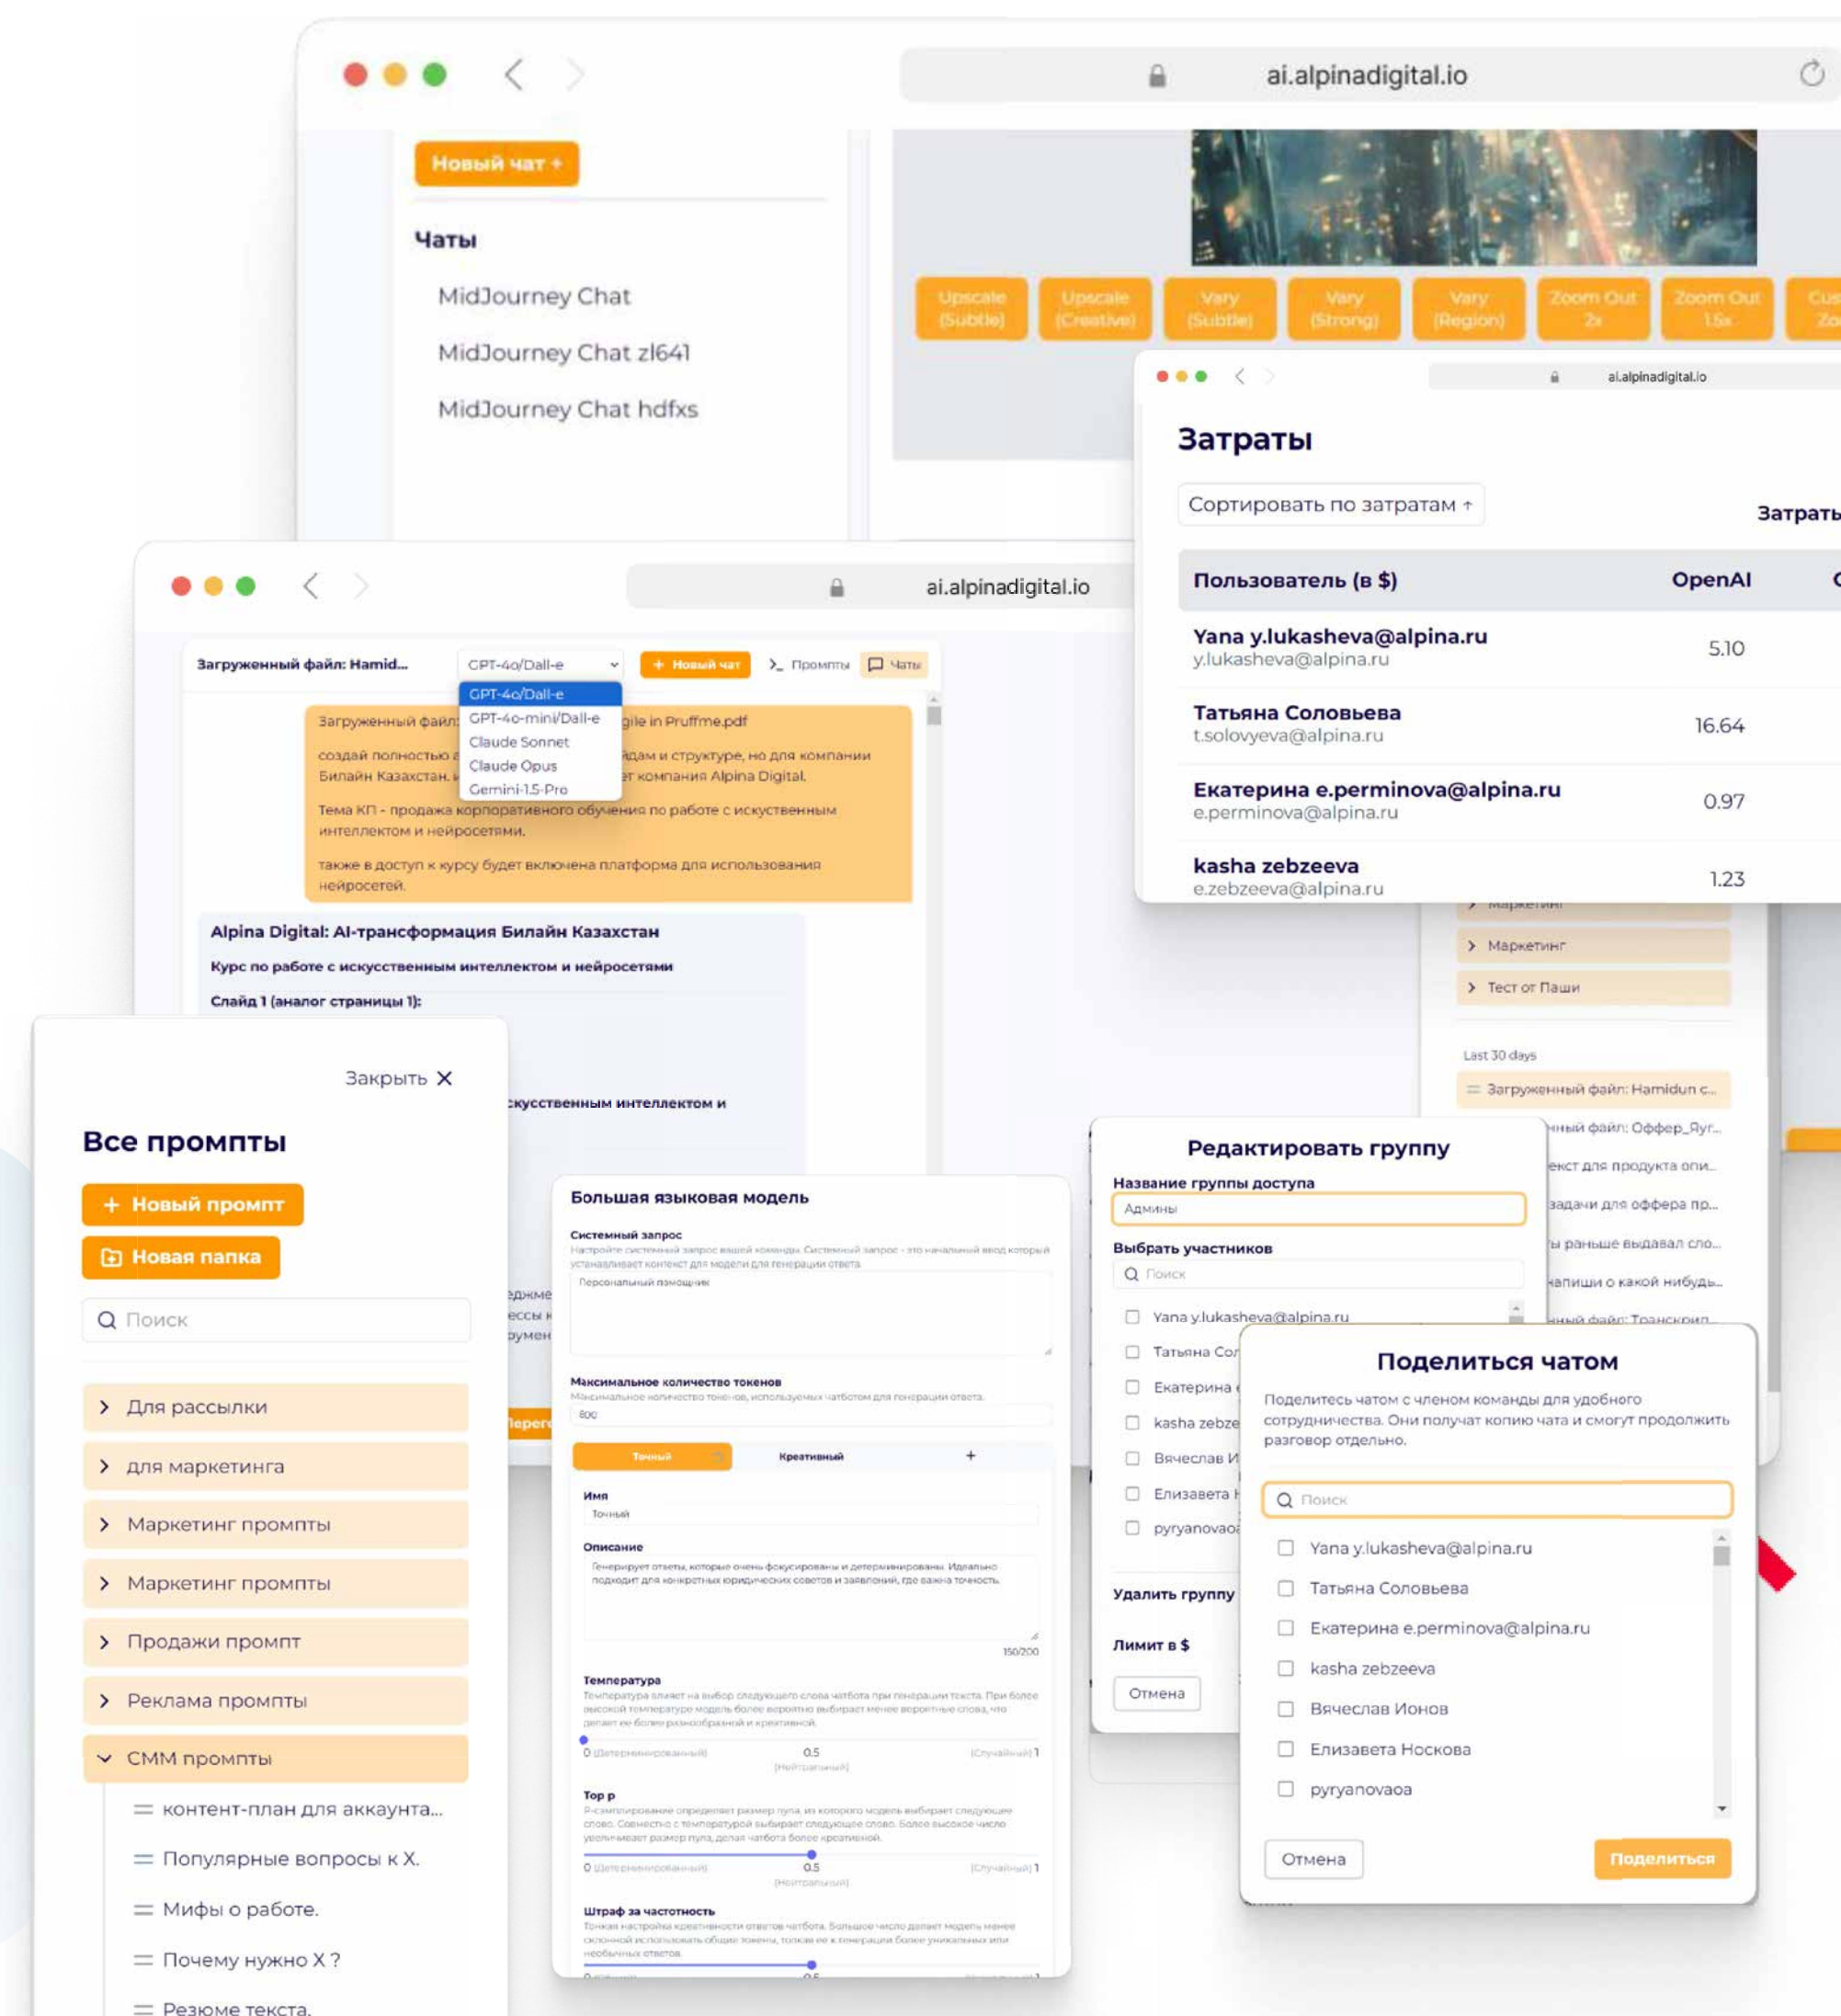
ai.alpinadigital.io

Новый чат +

Чаты

MidJourney Chat

MidJourney Chat zl641

MidJourney Chat hdfxs

Upscale (Subtle) | Upscale (Creative) | Vary (Subtle) | Vary (Strong) | Vary (Region) | Zoom Out 2x | Zoom Out 1.5x | Cus Zo

ai.alpinadigital.io

Затраты

Сортировать по затратам ↑

Затраты

| Пользователь (в $) | OpenAI |
|---|---|
| Yana y.lukasheva@alpina.ru y.lukasheva@alpina.ru | 5.10 |
| Татьяна Соловьева t.solovyeva@alpina.ru | 16.64 |
| Екатерина e.perminova@alpina.ru e.perminova@alpina.ru | 0.97 |
| kasha zebzeeva e.zebzeeva@alpina.ru | 1.23 |

ai.alpinadigital.io

Загруженный файл: Hamid...

GPT-4o/Dall-e

GPT-4o/Dall-e
GPT-4o-mini/Dall-e
Claude Sonnet
Claude Opus
Gemini-1.5-Pro

+ Новый чат

Промпты

Чаты

Загруженный файл: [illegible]gile in Pruffme.pdf

создай полностью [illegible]дам и структуре, но для компании Билайн Казахстан. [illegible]ет компания Alpina Digital.

Тема КП - продажа корпоративного обучения по работе с искусственным интеллектом и нейросетями.

также в доступ к курсу будет включена платформа для использования нейросетей.

Alpina Digital: AI-трансформация Билайн Казахстан

Курс по работе с искусственным интеллектом и нейросетями

Слайд 1 (аналог страницы 1):

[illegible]скусственным интеллектом и

Маркетинг

Маркетинг

Тест от Паши

Last 30 days

Загруженный файл: Hamidun c...

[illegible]ный файл: Оффер_Яуг...

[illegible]екст для продукта опи...

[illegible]задачи для оффера пр...

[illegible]ы раньше выдавал сло...

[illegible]апиши о какой нибудь...

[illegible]ный файл: Транскрип...

Закрыть ✕

Все промпты

+ Новый промпт

Новая папка

Поиск

Для рассылки

для маркетинга

Маркетинг промпты

Маркетинг промпты

Продажи промпт

Реклама промпты

СММ промпты

контент-план для аккаунта...

Популярные вопросы к Х.

Мифы о работе.

Почему нужно Х ?

Резюме текста.

Большая языковая модель

Системный запрос

Настройте системный запрос вашей команды. Системный запрос - это начальный ввод который устанавливает контекст для модели для генерации ответа

Персональный помощник

Максимальное количество токенов

Максимальное количество токенов, используемых чатботом для генерации ответа.

800

Точный

Креативный

+

Имя

Точный

Описание

Генерирует ответы, которые очень фокусированы и детерминированы. Идеально подходит для конкретных юридических советов и заявлений, где важна точность.

150/200

Температура

Температура влияет на выбор следующего слова чатбота при генерации текста. При более высокой температуре модель более вероятно выбирает менее вероятные слова, что делает ее более разнообразной и креативной.

0 (Детерминированный) 0.5 (Нейтральный) (Случайный) 1

Top p

P-сэмплирование определяет размер пула, из которого модель выбирает следующее слово. Совместно с температурой выбирает следующее слово. Более высокое число увеличивает размер пула, делая чатбота более креативным.

0 (Детерминированный) 0.5 (Нейтральный) (Случайный) 1

Штраф за частотность

Тонкая настройка креативности ответов чатбота. Большое число делает модель менее склонной использовать общие токены, толкая ее к генерации более уникальных или необычных ответов.

Редактировать группу

Название группы доступа

Админы

Выбрать участников

Поиск

Yana y.lukasheva@alpina.ru

Татьяна Со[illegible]

Екатерина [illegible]

kasha zebze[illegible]

Вячеслав И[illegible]

Елизавета Н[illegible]

pyryanovao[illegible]

Удалить группу

Лимит в $

Отмена

Поделиться чатом

Поделитесь чатом с членом команды для удобного сотрудничества. Они получат копию чата и смогут продолжить разговор отдельно.

Поиск

Yana y.lukasheva@alpina.ru

Татьяна Соловьева

Екатерина e.perminova@alpina.ru

kasha zebzeeva

Вячеслав Ионов

Елизавета Носкова

pyryanovaoa

Отмена

Поделиться